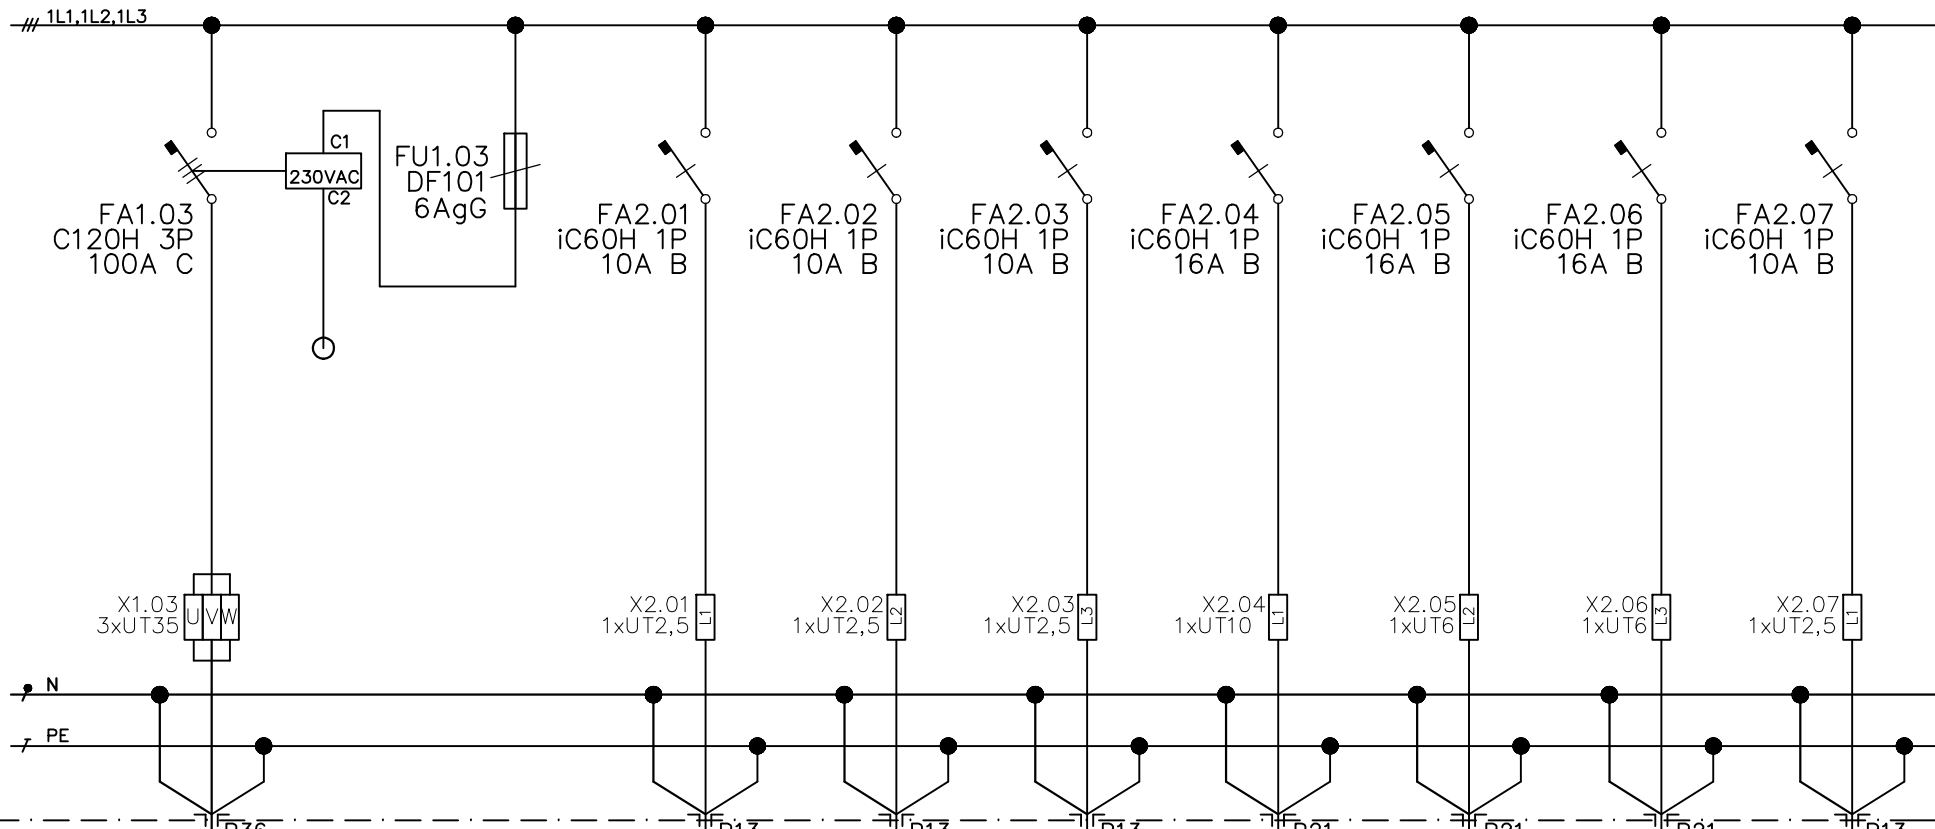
1L1,1L2,1L3

C1
230VAC
C2

FU1.03
DF101
6AgG

FA1.03
C120H 3P
100A C

FA2.01
iC60H 1P
10A B

FA2.02
iC60H 1P
10A B

FA2.03
iC60H 1P
10A B

FA2.04
iC60H 1P
16A B

FA2.05
iC60H 1P
16A B

FA2.06
iC60H 1P
16A B

FA2.07
iC60H 1P
10A B

X1.03
3xUT35
U V W

X2.01
1xUT2,5
L1

X2.02
1xUT2,5
L2

X2.03
1xUT2,5
L3

X2.04
1xUT10
L1

X2.05
1xUT6
L2

X2.06
1xUT6
L3

X2.07
1xUT2,5
L1

N
PE

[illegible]